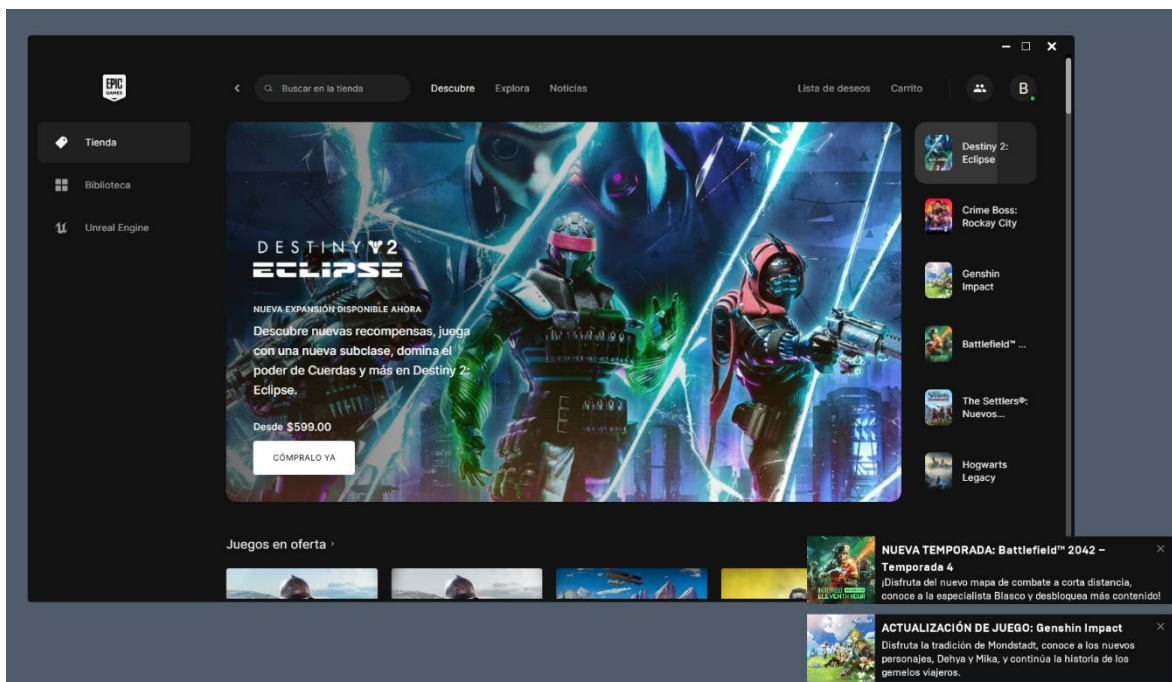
EPIC GAMES

Tienda

Biblioteca

Unreal Engine

Buscar en la tienda

Descubre

Explora

Noticias

Lista de deseos

Carrito

B

DESTINY 2

ECLIPSE

NUEVA EXPANSIÓN DISPONIBLE AHORA

Descubre nuevas recompensas, juega con una nueva subclase, domina el poder de Cuerdas y más en Destiny 2: Eclipse.

Desde $599.00

CÓMPRALO YA

Destiny 2: Eclipse

Crime Boss: Rockay City

Genshin Impact

Battlefield™ ...

The Settlers®: Nuevos...

Hogwarts Legacy

Juegos en oferta

NUEVA TEMPORADA: Battlefield™ 2042 – Temporada 4

¡Disfruta del nuevo mapa de combate a corta distancia, conoce a la especialista Blasco y desbloquea más contenido!

ACTUALIZACIÓN DE JUEGO: Genshin Impact

Disfruta la tradición de Mondstadt, conoce a los nuevos personajes, Dehya y Mika, y continúa la historia de los gemelos viajeros.